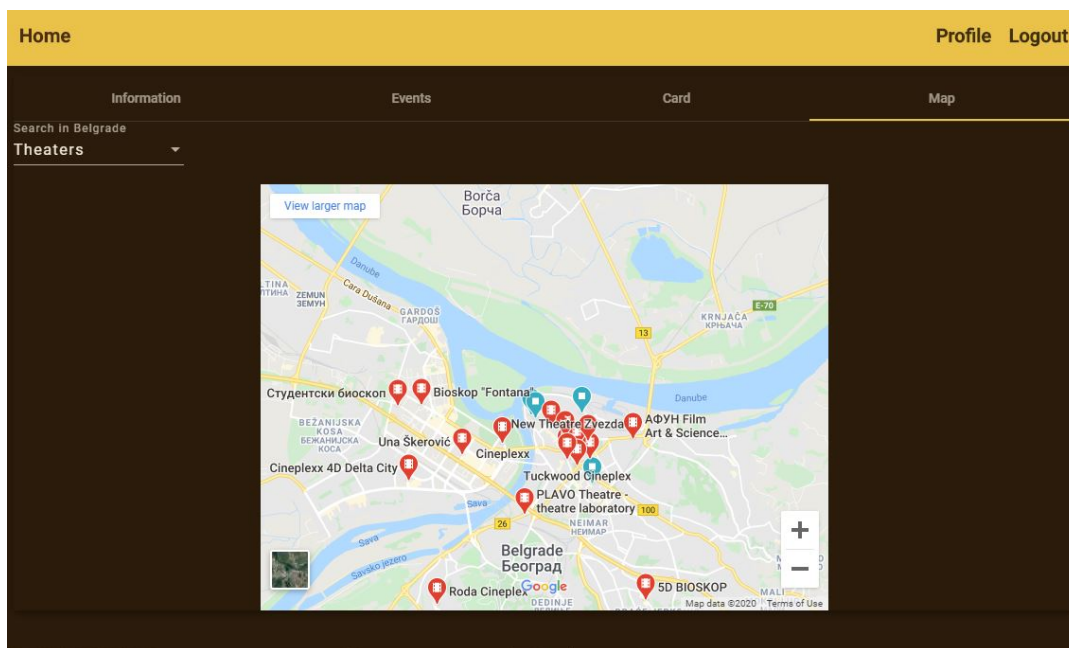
Home

Profile Logout

Information

Events

Card

Map

Search in Belgrade

Theaters

View larger map

Borča
Борча

Danube

TINA
ТИНА

ZEMUN
ЗЕМУН

Cara Dušana

GARDOŠ
ГАРДОШ

E-70

KRNJAČA
КРЊАЧА

13

Студентски биоскоп

Bioskop "Fontana"

Danube

BEŽANIJSKA KOSA
БЕЖАНИЈСКА КОСА

New Theatre Zvezda

АФУН Film Art & Science...

Una Škerović

Cineplexx

Cineplexx 4D Delta City

Tuckwood Cineplex

PLAVO Theatre - theatre laboratory

Sava

100

26

NEIMAR
НЕИМАР

Sava

Belgrade
Београд

Savsko jezero

Roda Cineplex

Google

5D BIOSKOP

DEDINJE

MALI

Map data ©2020

Terms of Use